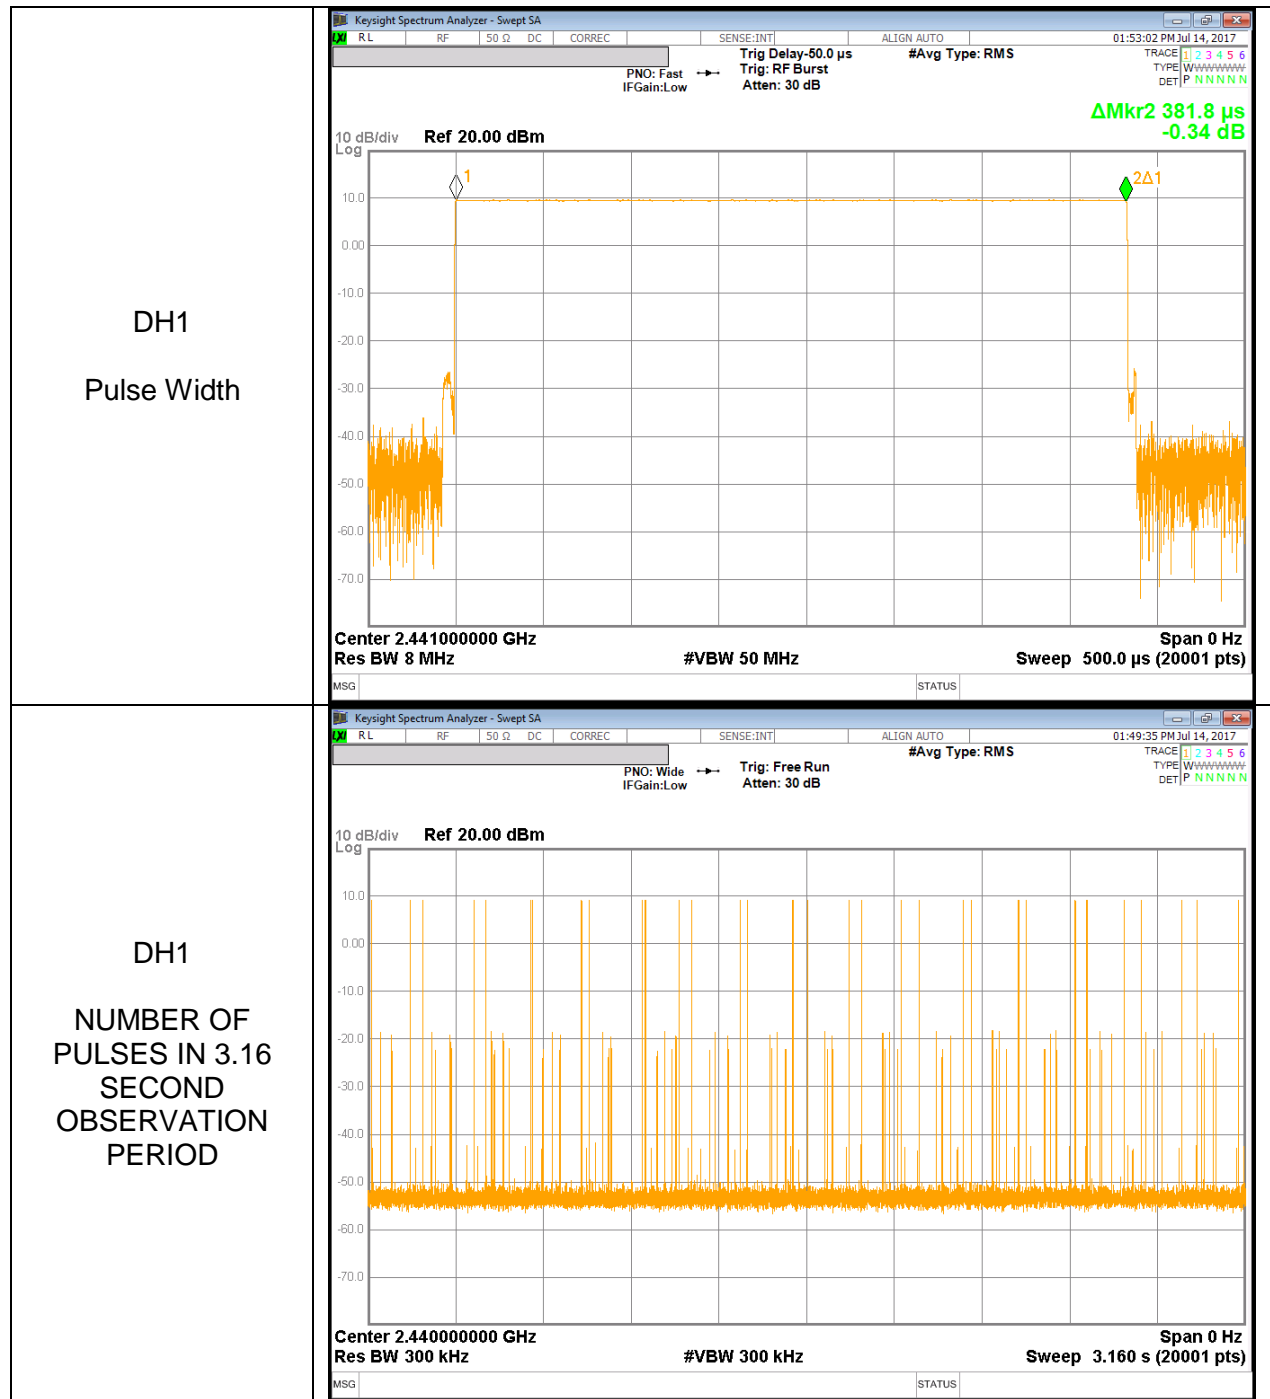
DH1

Pulse Width

Keysight Spectrum Analyzer - Swept SA

LXI RL RF 50 Ω DC CORREC SENSE:INT ALIGN AUTO 01:53:02 PM Jul 14, 2017

Trig Delay-50.0 µs #Avg Type: RMS TRACE 1 2 3 4 5 6

PNO: Fast Trig: RF Burst TYPE WWWWWW

IFGain:Low Atten: 30 dB DET P N N N N N

ΔMkr2 381.8 µs
-0.34 dB

10 dB/div Ref 20.00 dBm
Log

10.0
0.00
-10.0
-20.0
-30.0
-40.0
-50.0
-60.0
-70.0

1
2Δ1

Center 2.441000000 GHz Span 0 Hz
Res BW 8 MHz #VBW 50 MHz Sweep 500.0 µs (20001 pts)

MSG STATUS

DH1

NUMBER OF PULSES IN 3.16 SECOND OBSERVATION PERIOD

Keysight Spectrum Analyzer - Swept SA

LXI RL RF 50 Ω DC CORREC SENSE:INT ALIGN AUTO 01:49:35 PM Jul 14, 2017

#Avg Type: RMS TRACE 1 2 3 4 5 6

PNO: Wide Trig: Free Run TYPE WWWWWW

IFGain:Low Atten: 30 dB DET P N N N N N

10 dB/div Ref 20.00 dBm
Log

10.0
0.00
-10.0
-20.0
-30.0
-40.0
-50.0
-60.0
-70.0

Center 2.440000000 GHz Span 0 Hz
Res BW 300 kHz #VBW 300 kHz Sweep 3.160 s (20001 pts)

MSG STATUS